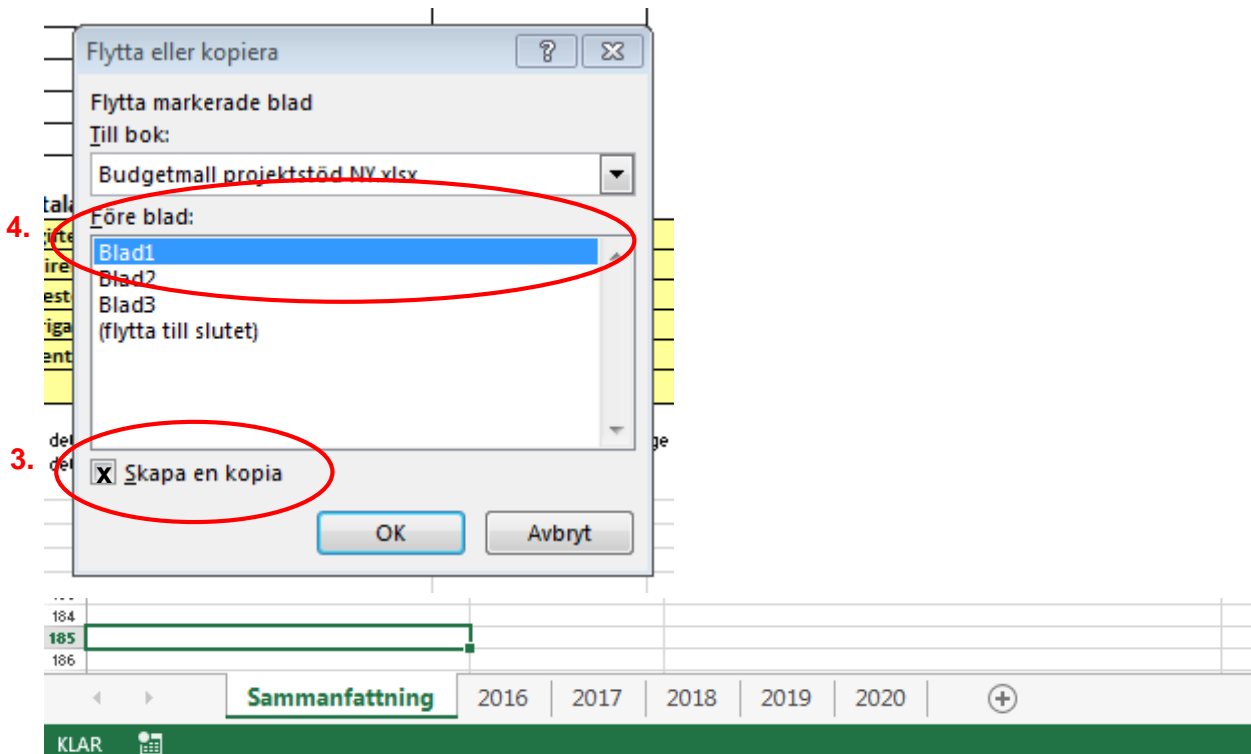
Flytta eller kopiera

?

Flytta markerade blad

Till bok:

Budgetmall projektstöd NY.xlsx

4.

Före blad:

Blad1
Blad2
Blad3
(flytta till slutet)

3.

Skapa en kopia

OK

Avbryt

184
185
186

Sammanfattning | 2016 | 2017 | 2018 | 2019 | 2020

KLAR